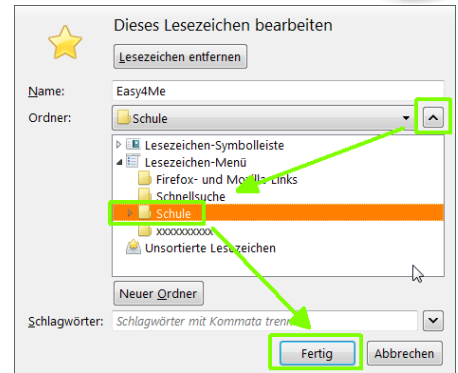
Dieses Lesezeichen bearbeiten

Lesezeichen entfernen

Name: Easy4Me

Ordner: Schule

Lesezeichen-Symbolleiste
Lesezeichen-Menü
Firefox- und Mo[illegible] Links
Schnellsuche
Schule
xxxxxxxxxx
Unsortierte Lesezeichen

Neuer Ordner

Schlagwörter: Schlagwörter mit Kommata tren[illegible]

Fertig
Abbrechen